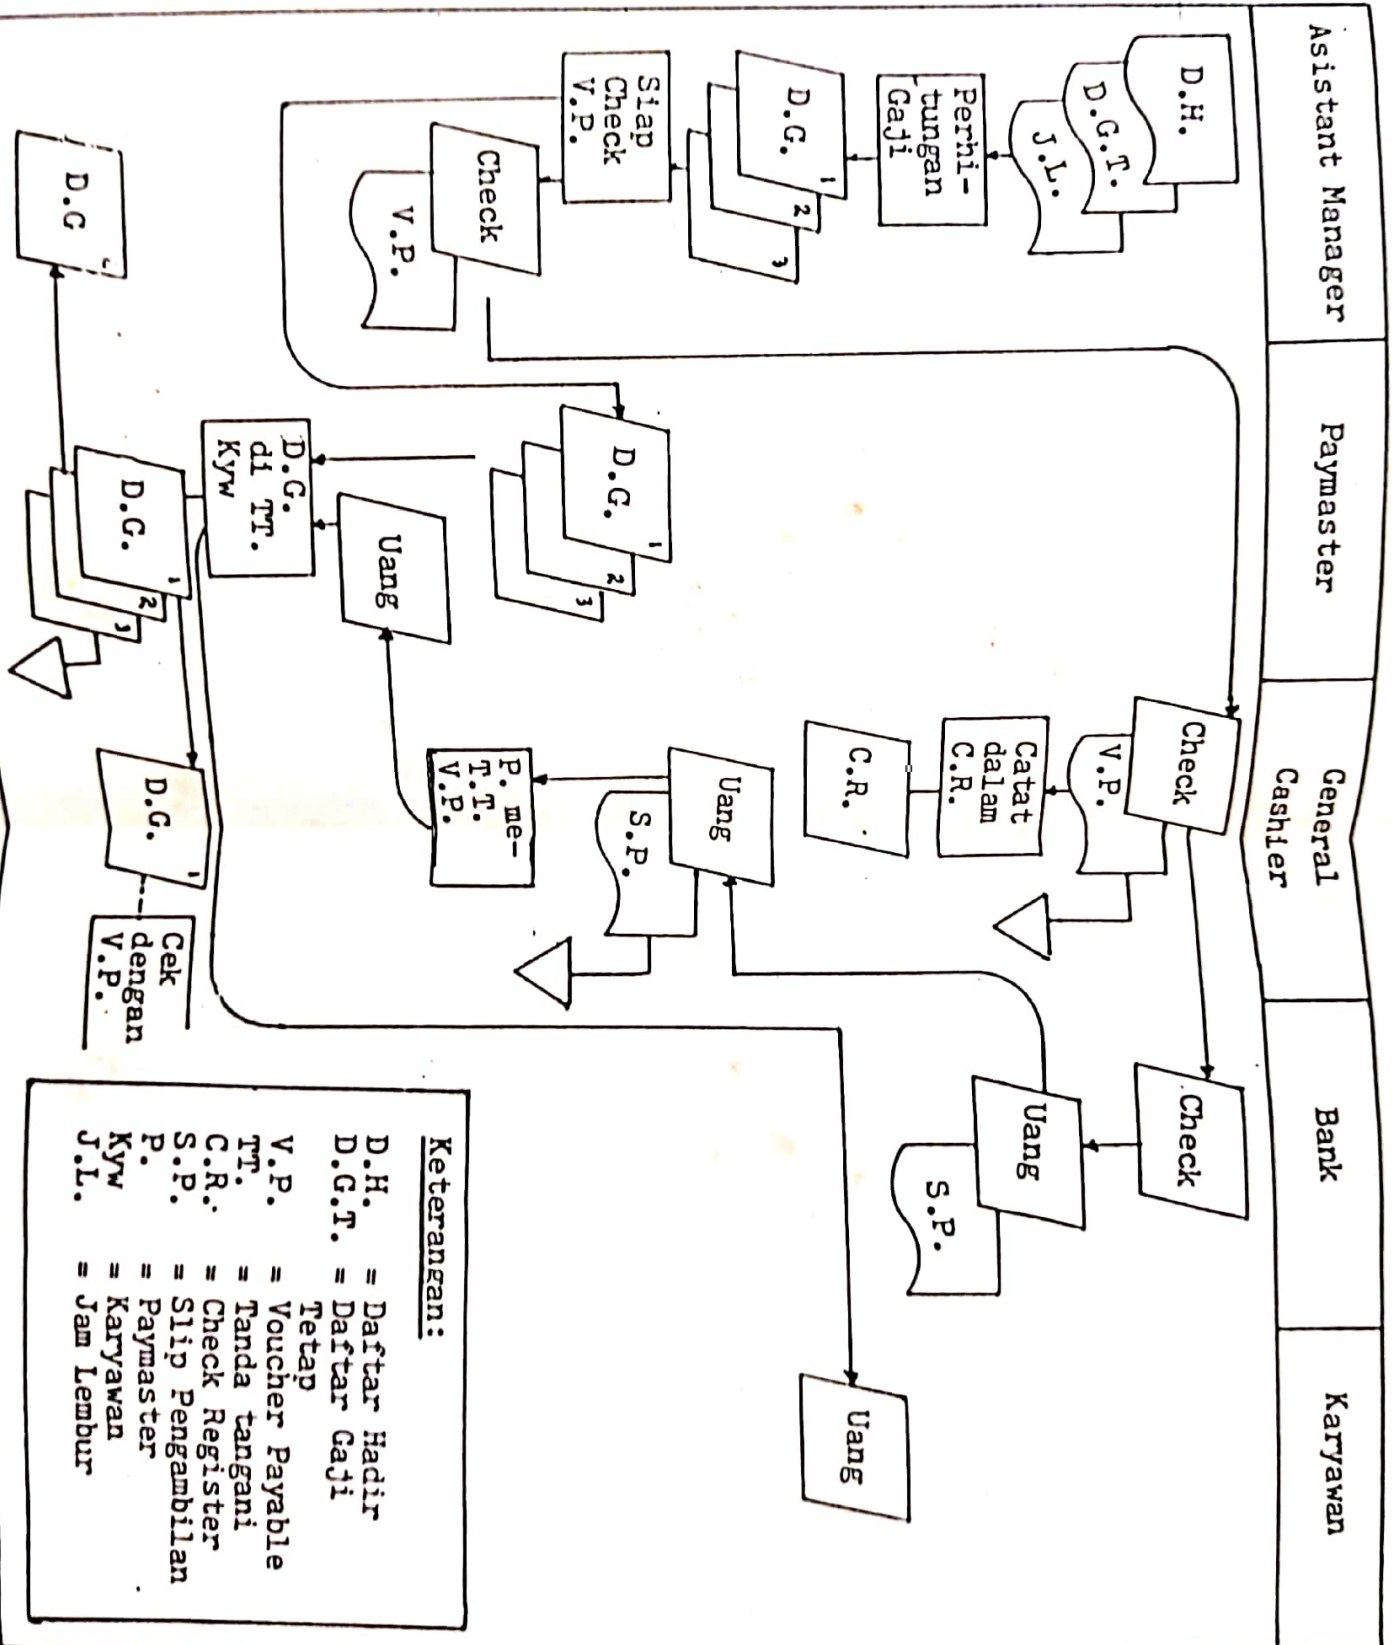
Asistant Manager

Paymaster

General Cashier

Bank

Karyawan

D.H.

D.G.T.

J.L.

Perhitungan Gaji

D.G.

1

2

3

Siap Check V.P.

Check

V.P.

D.G

D.G.

1

2

3

D.G. di TT. Kyw

Uang

D.G.

1

2

3

D.G.

1

Cek dengan V.P.

Check

V.P.

Catat dalam C.R.

C.R.

Uang

S.P.

P. me- T.T. V.P.

Check

Uang

S.P.

Uang

Keterangan:
D.H. = Daftar Hadir
D.G.T. = Daftar Gaji Tetap
V.P. = Voucher Payable
TT. = Tanda tangani
C.R. = Check Register
S.P. = Slip Pengambilan
P. = Paymaster
Kyw = Karyawan
J.L. = Jam Lembur